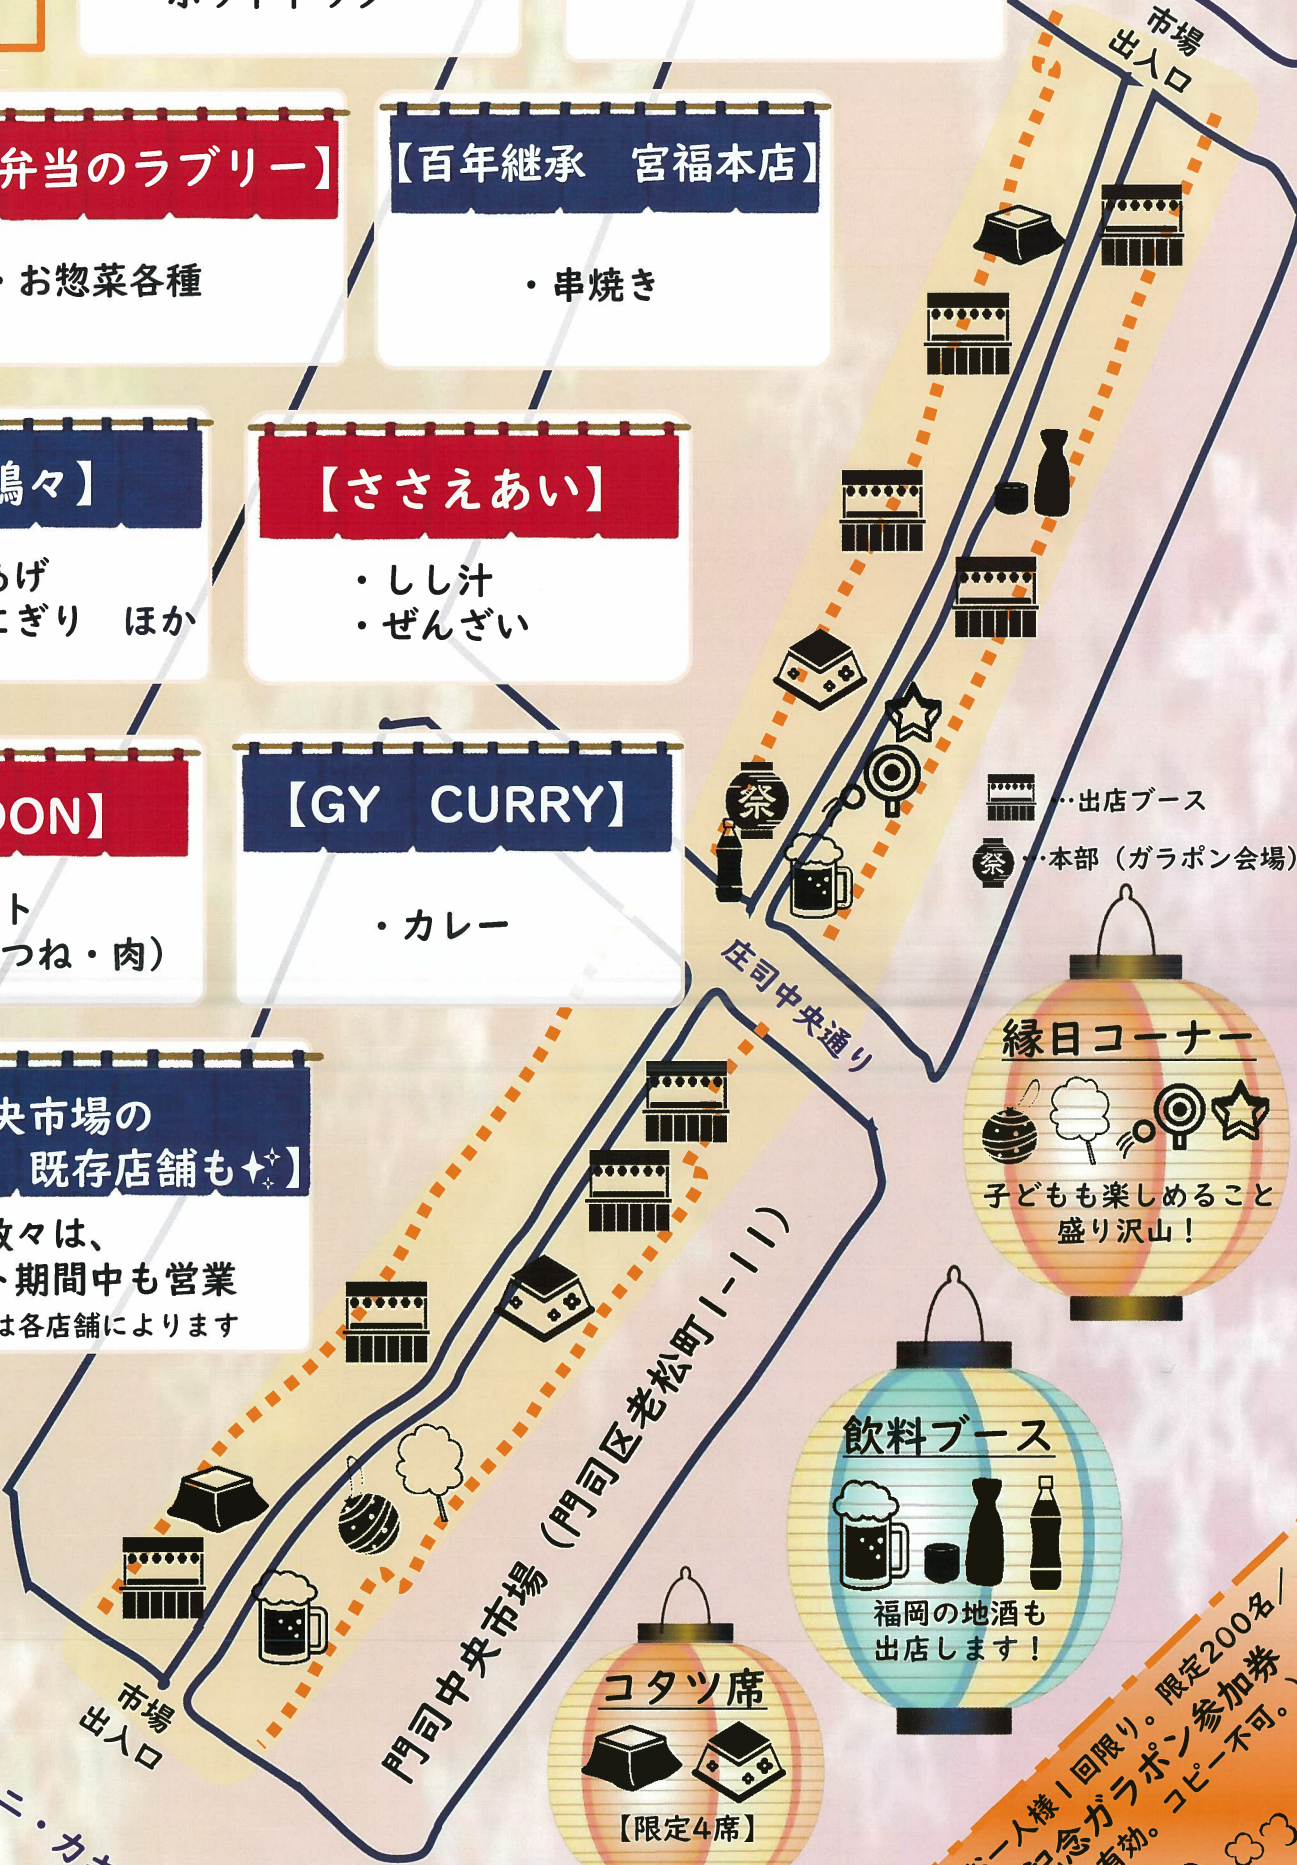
市場
出入口

弁当のラブリー】
・お惣菜各種

【百年継承　宮福本店】
・串焼き

鳥々】
あげ
にぎり　ほか

【ささえあい】
・しし汁
・ぜんざい

ON】
ト
つね・肉）

【GY　CURRY】
・カレー

央市場の
既存店舗も✨】
数々は、
ト期間中も営業
は各店舗によります

・・出店ブース
・・本部（ガラポン会場）

庄司中央通り

縁日コーナー
子どもも楽しめること盛り沢山！

飲料ブース
福岡の地酒も出店します！

コタツ席
【限定4席】

門司中央市場（門司区老松町1-11）

市場
出入口

一人様1回限り。限定200名/
記念ガラポン参加券
有効。コピー不可。